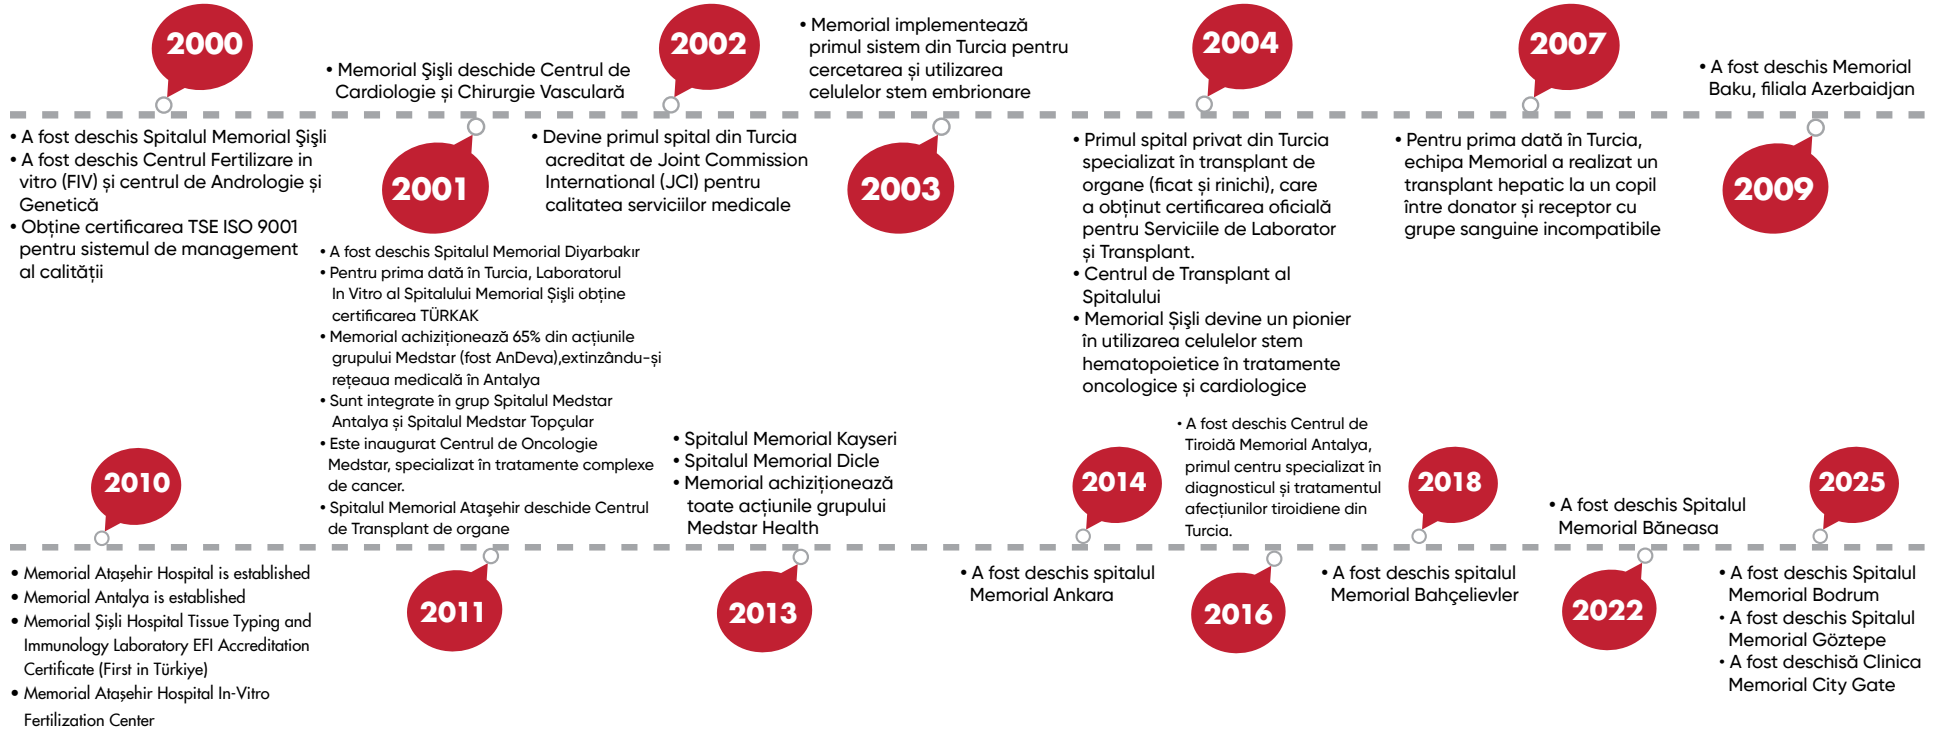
2000

• A fost deschis Spitalul Memorial Şişli
• A fost deschis Centrul Fertilizare in vitro (FIV) și centrul de Andrologie și Genetică
• Obține certificarea TSE ISO 9001 pentru sistemul de management al calității

2001

• Memorial Şişli deschide Centrul de Cardiologie și Chirurgie Vasculară

• Devine primul spital din Turcia acreditat de Joint Commission International (JCI) pentru calitatea serviciilor medicale

• A fost deschis Spitalul Memorial Diyarbakır
• Pentru prima dată în Turcia, Laboratorul In Vitro al Spitalului Memorial Şişli obține certificarea TÜRKAK
• Memorial achiziționează 65% din acțiunile grupului Medstar (fost AnDeva),extinzându-și rețeaua medicală în Antalya
• Sunt integrate în grup Spitalul Medstar Antalya și Spitalul Medstar Topçular
• Este inaugurat Centrul de Oncologie Medstar, specializat în tratamente complexe de cancer.
• Spitalul Memorial Ataşehir deschide Centrul de Transplant de organe

2002

• Memorial implementează primul sistem din Turcia pentru cercetarea și utilizarea celulelor stem embrionare

2003

2004

• Primul spital privat din Turcia specializat în transplant de organe (ficat și rinichi), care a obținut certificarea oficială pentru Serviciile de Laborator și Transplant.
• Centrul de Transplant al Spitalului
• Memorial Şişli devine un pionier în utilizarea celulelor stem hematopoietice în tratamente oncologice și cardiologice

2007

• Pentru prima dată în Turcia, echipa Memorial a realizat un transplant hepatic la un copil între donator și receptor cu grupe sanguine incompatibile

• A fost deschis Memorial Baku, filiala Azerbaidjan

2009

2010

• Memorial Ataşehir Hospital is established
• Memorial Antalya is established
• Memorial Şişli Hospital Tissue Typing and Immunology Laboratory EFI Accreditation Certificate (First in Türkiye)
• Memorial Ataşehir Hospital In-Vitro Fertilization Center

2011

• Spitalul Memorial Kayseri
• Spitalul Memorial Dicle
• Memorial achiziționează toate acțiunile grupului Medstar Health

2013

2014

• A fost deschis spitalul Memorial Ankara

• A fost deschis Centrul de Tiroidă Memorial Antalya, primul centru specializat în diagnosticul și tratamentul afecțiunilor tiroidiene din Turcia.

2016

2018

• A fost deschis spitalul Memorial Bahçelievler

• A fost deschis Spitalul Memorial Băneasa

2022

2025

• A fost deschis Spitalul Memorial Bodrum
• A fost deschis Spitalul Memorial Göztepe
• A fost deschisă Clinica Memorial City Gate